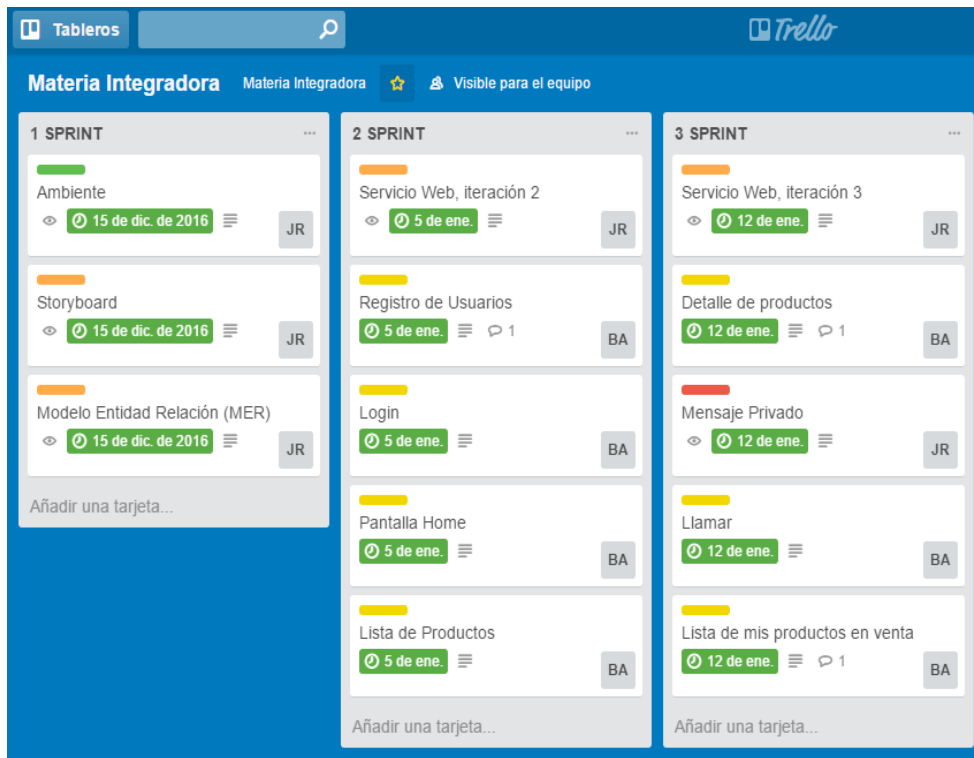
Tableros

Trello

Materia Integradora Materia Integradora Visible para el equipo

1 SPRINT ...

Ambiente
15 de dic. de 2016
JR

Storyboard
15 de dic. de 2016
JR

Modelo Entidad Relación (MER)
15 de dic. de 2016
JR

Añadir una tarjeta...

2 SPRINT ...

Servicio Web, iteración 2
5 de ene.
JR

Registro de Usuarios
5 de ene. 1
BA

Login
5 de ene.
BA

Pantalla Home
5 de ene.
BA

Lista de Productos
5 de ene.
BA

Añadir una tarjeta...

3 SPRINT ...

Servicio Web, iteración 3
12 de ene.
JR

Detalle de productos
12 de ene. 1
BA

Mensaje Privado
12 de ene.
JR

Llamar
12 de ene.
BA

Lista de mis productos en venta
12 de ene. 1
BA

Añadir una tarjeta...